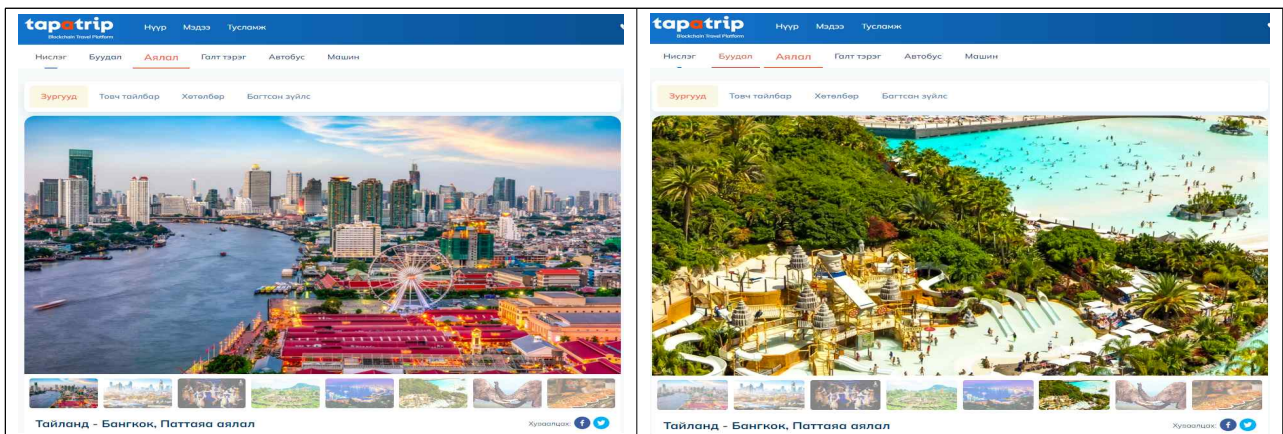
tapatrip
Blockchain Travel Platform
Нүүр Мэдээ Тусламж

Нислэг Буудал Аялал Галт тэрэг Автобус Машин

Зургууд Товч тайлбар Хөтөлбөр Багтсан зүйлс

Тайланд - Бангкок, Паттаяа аялал
Хуваалцах:

tapatrip
Blockchain Travel Platform
Нүүр Мэдээ Тусламж

Нислэг Буудал Аялал Галт тэрэг Автобус Машин

Зургууд Товч тайлбар Хөтөлбөр Багтсан зүйлс

Тайланд - Бангкок, Паттаяа аялал
Хуваалцах: